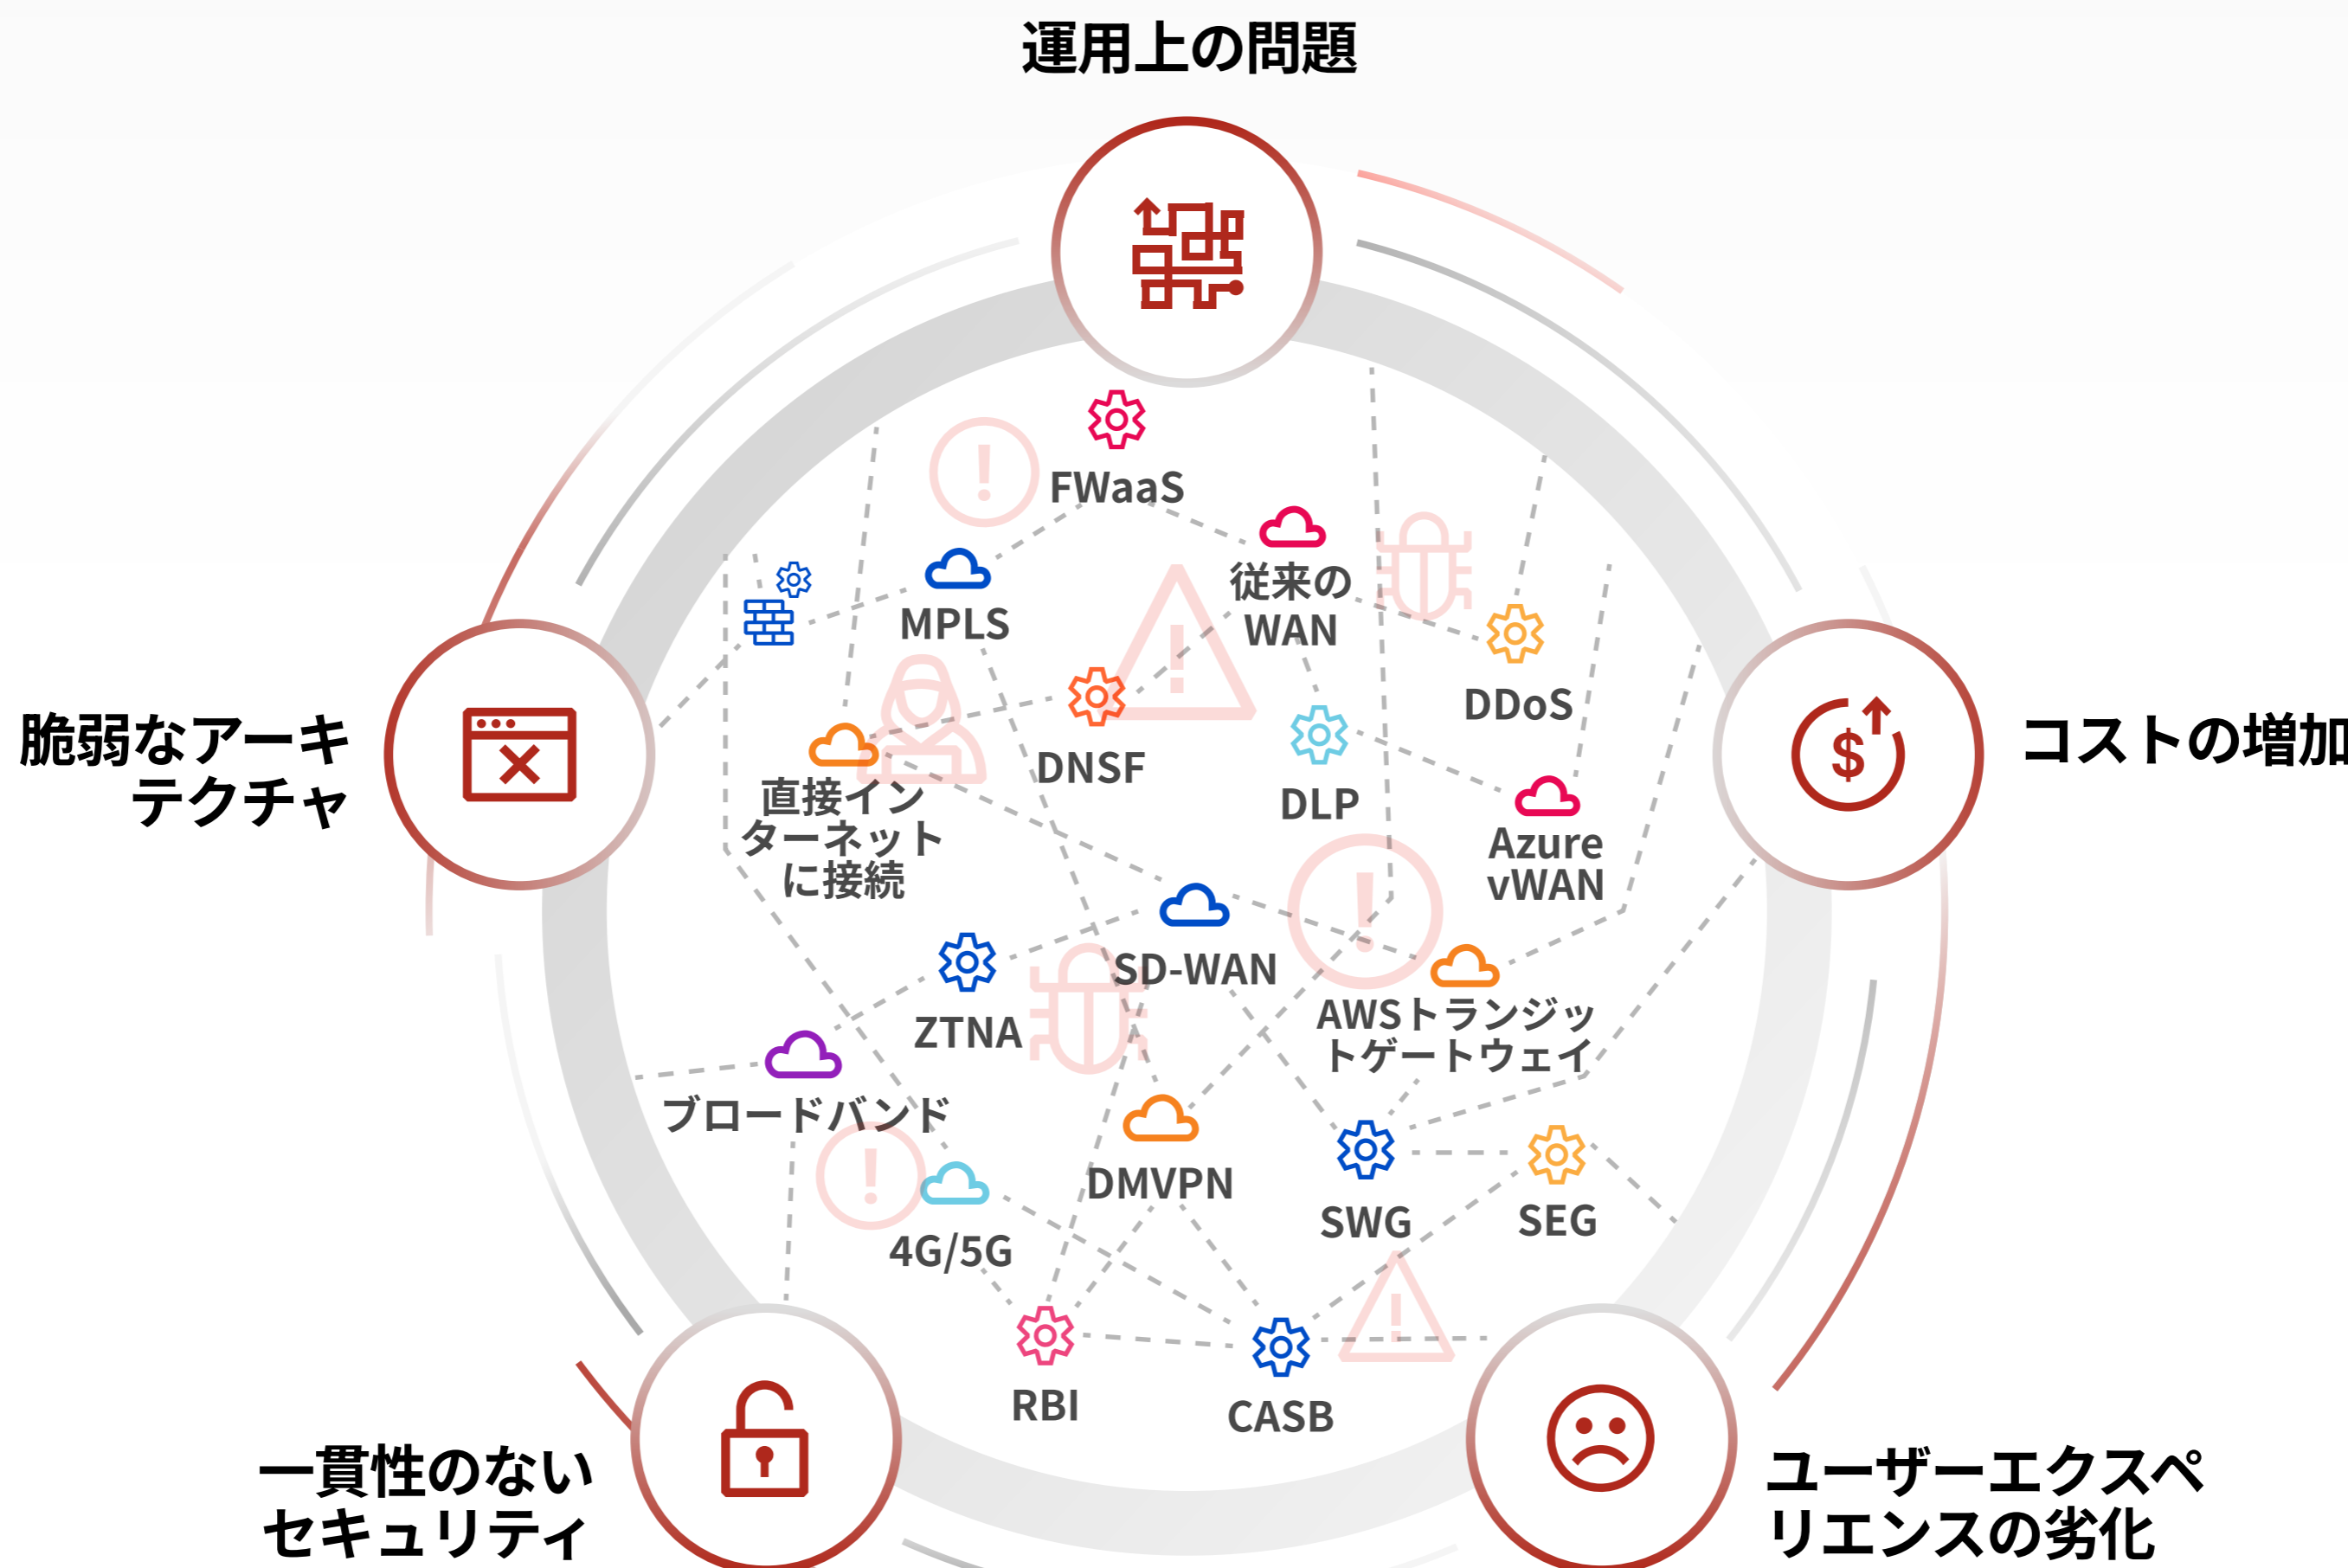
運用上の問題

脆弱なアーキテクチャ

コストの増加

一貫性のないセキュリティ

ユーザーエクスペリエンスの劣化

FWaaS

MPLS

従来のWAN

DDoS

DNSF

DLP

直接インターネットに接続

Azure vWAN

SD-WAN

ZTNA

AWSトランジットゲートウェイ

ブロードバンド

DMVPN

SWG

SEG

4G/5G

RBI

CASB